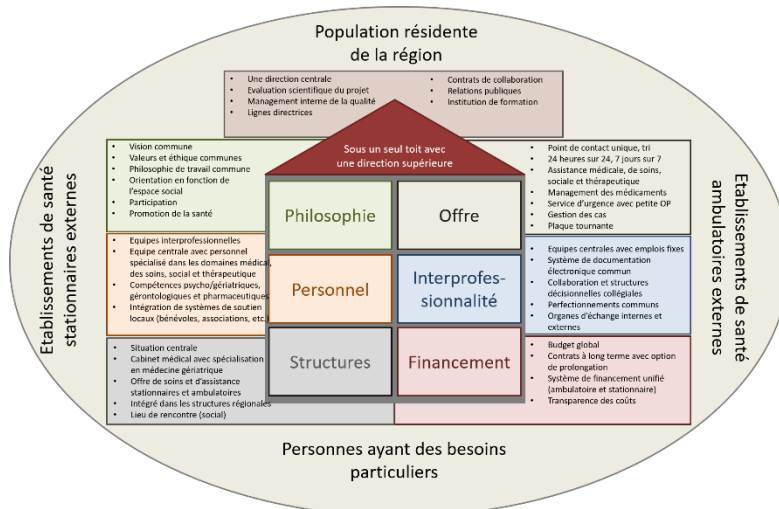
Population résidente de la région

- Une direction centrale
- Evaluation scientifique du projet
- Management interne de la qualité
- Lignes directrices

- Contrats de collaboration
- Relations publiques
- Institution de formation

Sous un seul toit avec une direction supérieure

- Vision commune
- Valeurs et éthique communes
- Philosophie de travail commune
- Orientation en fonction de l'espace social
- Participation
- Promotion de la santé

- Point de contact unique, tri
- 24 heures sur 24, 7 jours sur 7
- Assistance médicale, de soins, sociale et thérapeutique
- Management des médicaments
- Service d'urgence avec petite OP
- Gestion des cas
- Plaque tournante

Philosophie

Offre

- Equipes interprofessionnelles
- Equipe centrale avec personnel spécialisé dans les domaines médical, des soins, social et thérapeutique
- Compétences psycho/gériatriques, gérontologiques et pharmaceutiques
- Intégration de systèmes de soutien locaux (bénévoles, associations, etc.)

- Equipes centrales avec emplois fixes
- Système de documentation électronique commun
- Collaboration et structures décisionnelles collégiales
- Perfectionnements communs
- Organes d'échange internes et externes

Personnel

Interprofes-sionnalité

- Situation centrale
- Cabinet médical avec spécialisation en médecine gériatrique
- Offre de soins et d'assistance stationnaires et ambulatoires
- Intégré dans les structures régionales
- Lieu de rencontre (social)

- Budget global
- Contrats à long terme avec option de prolongation
- Système de financement unifié (ambulatoire et stationnaire)
- Transparence des coûts

Structures

Financement

Etablissements de santé stationnaires externes

Etablissements de santé ambulatoires externes

Personnes ayant des besoins particuliers